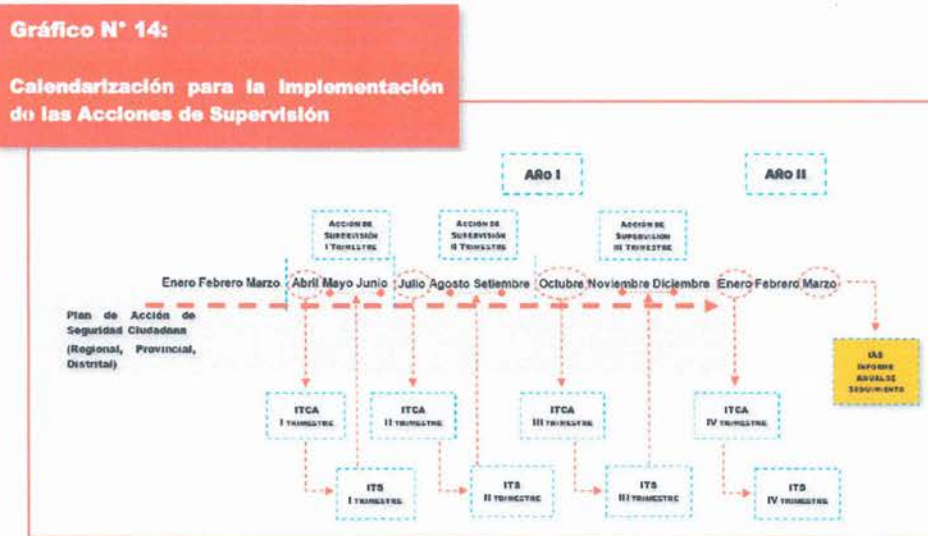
Gráfico N° 14:

Calendarización para la Implementación de las Acciones de Supervisión

Año I

Año II

Acción de Supervisión I Trimestre

Acción de Supervisión II Trimestre

Acción de Supervisión III Trimestre

Enero Febrero Marzo Abril Mayo Junio Julio Agosto Setiembre Octubre Noviembre Diciembre Enero Febrero Marzo

Plan de Acción de Seguridad Ciudadana (Regional, Provincial, Distrital)

IAS Informe Anual de Seguimiento

ITCA I Trimestre

ITCA II Trimestre

ITCA III Trimestre

ITCA IV Trimestre

ITS I Trimestre

ITS II Trimestre

ITS III Trimestre

ITS IV Trimestre